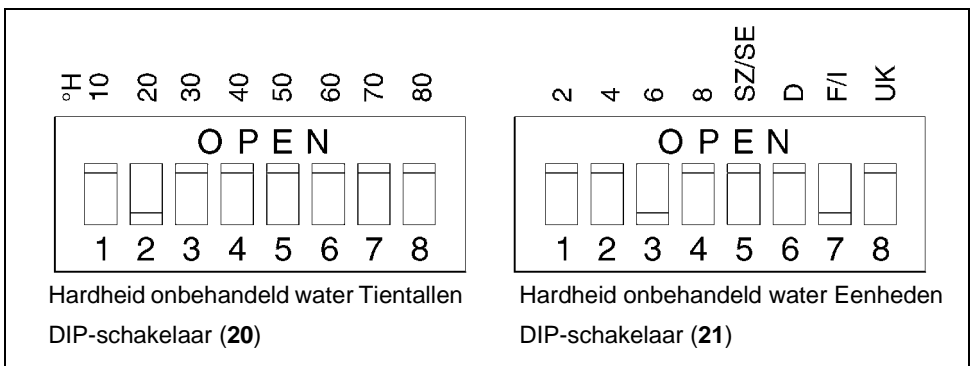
°H 10 20 30 40 50 60 70 80

OPEN

1 2 3 4 5 6 7 8

Hardheid onbehandeld water Tientallen

DIP-schakelaar (**20**)

2 4 6 8 SZ/SE D F/I UK

OPEN

1 2 3 4 5 6 7 8

Hardheid onbehandeld water Eenheden

DIP-schakelaar (**21**)